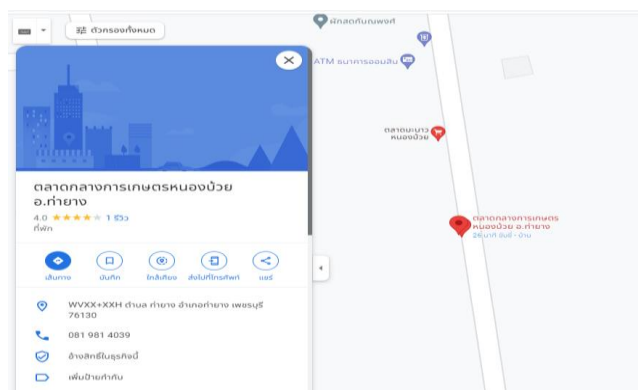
ตัวกรองทั้งหมด

ผักสดกับณพงศ์

ATM ธนาคารออมสิน

ตลาดนะเบา หนองบ้วย

ตลาดกลางการเกษตร หนองบ้วย อ.ท่ายาง
จันทร์ - อัน

ตลาดกลางการเกษตรหนองบ้วย อ.ท่ายาง
4.0 ★★★★ 1 รีวิว
ที่พัก

เส้นทาง
บันทึก
ใกล้เคียง
ส่งไปที่โทรศัพท์
แชร์

WVXX+XXH ตำบล ท่ายาง อำเภอท่ายาง เพชรบุรี 76130

081 981 4039

อ้างสิทธิ์ในธุรกิจนี้

เพิ่มป้ายกำกับ